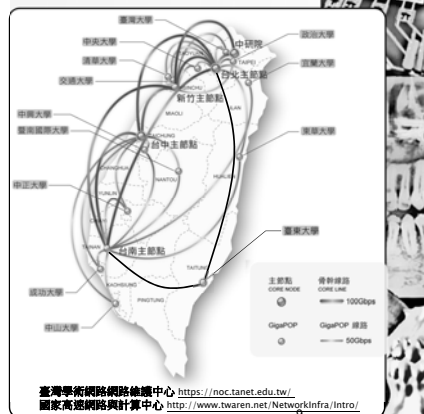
臺灣大學
中央大學
清華大學
交通大學
中研院
政治大學
台北主節點
宜蘭大學
新竹主節點
中興大學
暨南國際大學
台中主節點
東華大學
中正大學
台南主節點
臺東大學
成功大學
中山大學
TAIPEI
HSINCHU
MIAOLI
TAICHUNG
NANTOU
CHANGHUA
YUNLIN
CHIAYI
TAINAN
KAOHSIUNG
PINGTUNG
TAITUNG
HUALIEN
ILAN
主節點
CORE NODE
骨幹線路
CORE LINE
100Gbps
GigaPOP
GigaPOP 線路
50Gbps
臺灣學術網路網路維護中心 https://noc.tanet.edu.tw/
國家高速網路與計算中心 http://www.twaren.net/NetworkInfra/Intro/